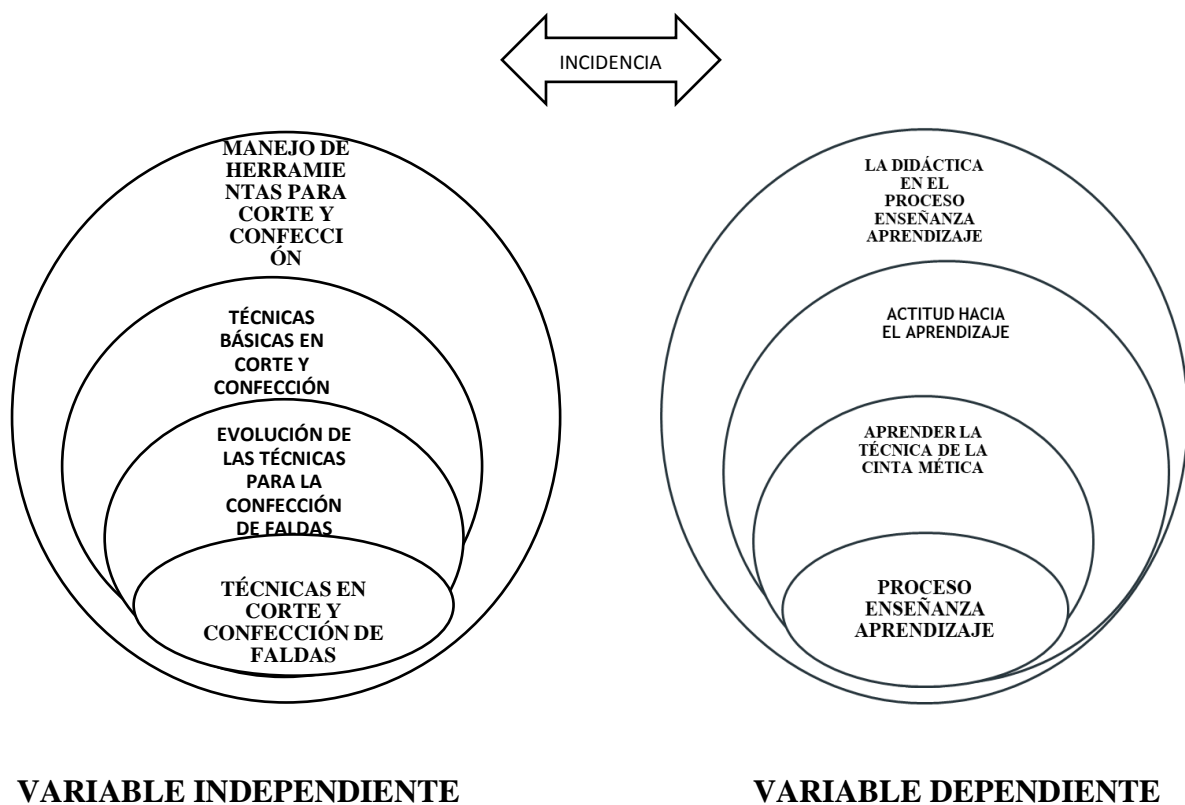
INCIDENCIA

MANEJO DE HERRAMIENTAS PARA CORTE Y CONFECCIÓN

TÉCNICAS BÁSICAS EN CORTE Y CONFECCIÓN

EVOLUCIÓN DE LAS TÉCNICAS PARA LA CONFECCIÓN DE FALDAS

TÉCNICAS EN CORTE Y CONFECCIÓN DE FALDAS

VARIABLE INDEPENDIENTE

LA DIDÁCTICA EN EL PROCESO ENSEÑANZA APRENDIZAJE

ACTITUD HACIA EL APRENDIZAJE

APRENDER LA TÉCNICA DE LA CINTA MÉTICA

PROCESO ENSEÑANZA APRENDIZAJE

VARIABLE DEPENDIENTE